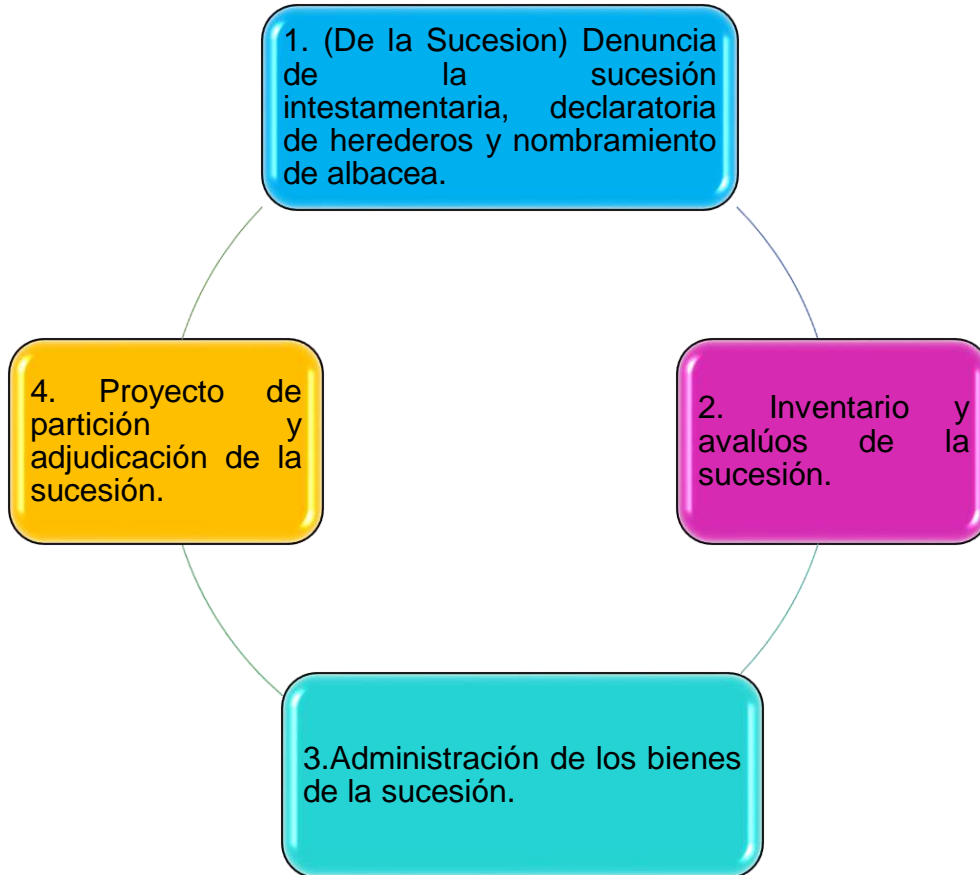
1. (De la Sucesion) Denuncia de la sucesión intestamentaria, declaratoria de herederos y nombramiento de albacea.

2. Inventario y avalúos de la sucesión.

3.Administración de los bienes de la sucesión.

4. Proyecto de partición y adjudicación de la sucesión.